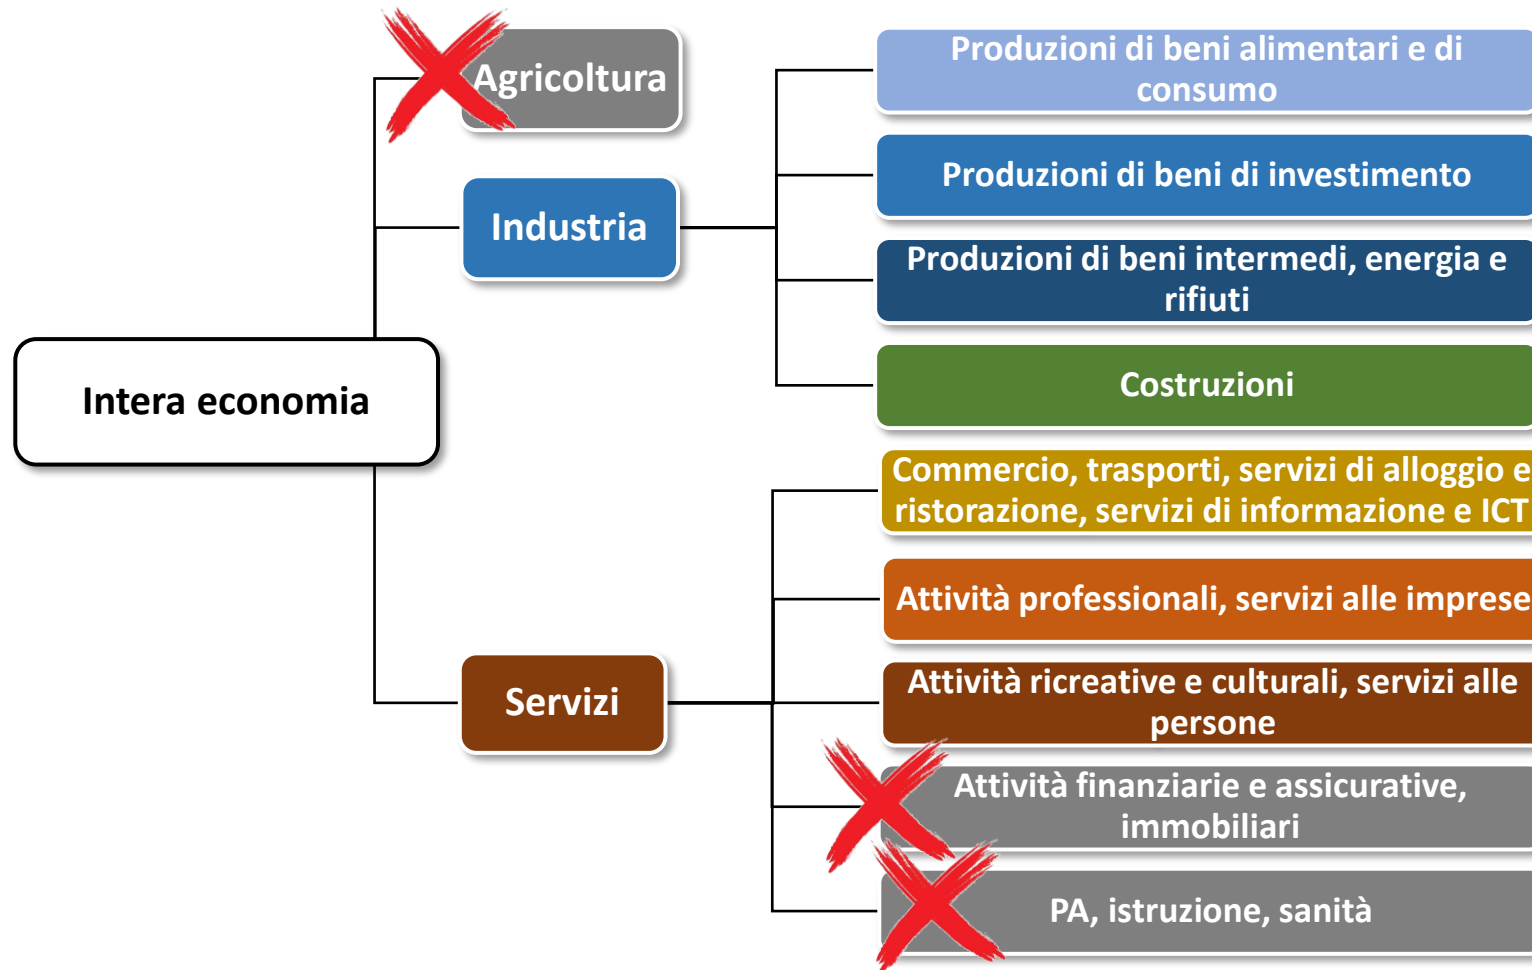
Agricoltura

Industria

Intera economia

Servizi

Produzioni di beni alimentari e di consumo

Produzioni di beni di investimento

Produzioni di beni intermedi, energia e rifiuti

Costruzioni

Commercio, trasporti, servizi di alloggio e ristorazione, servizi di informazione e ICT

Attività professionali, servizi alle imprese

Attività ricreative e culturali, servizi alle persone

Attività finanziarie e assicurative, immobiliari

PA, istruzione, sanità